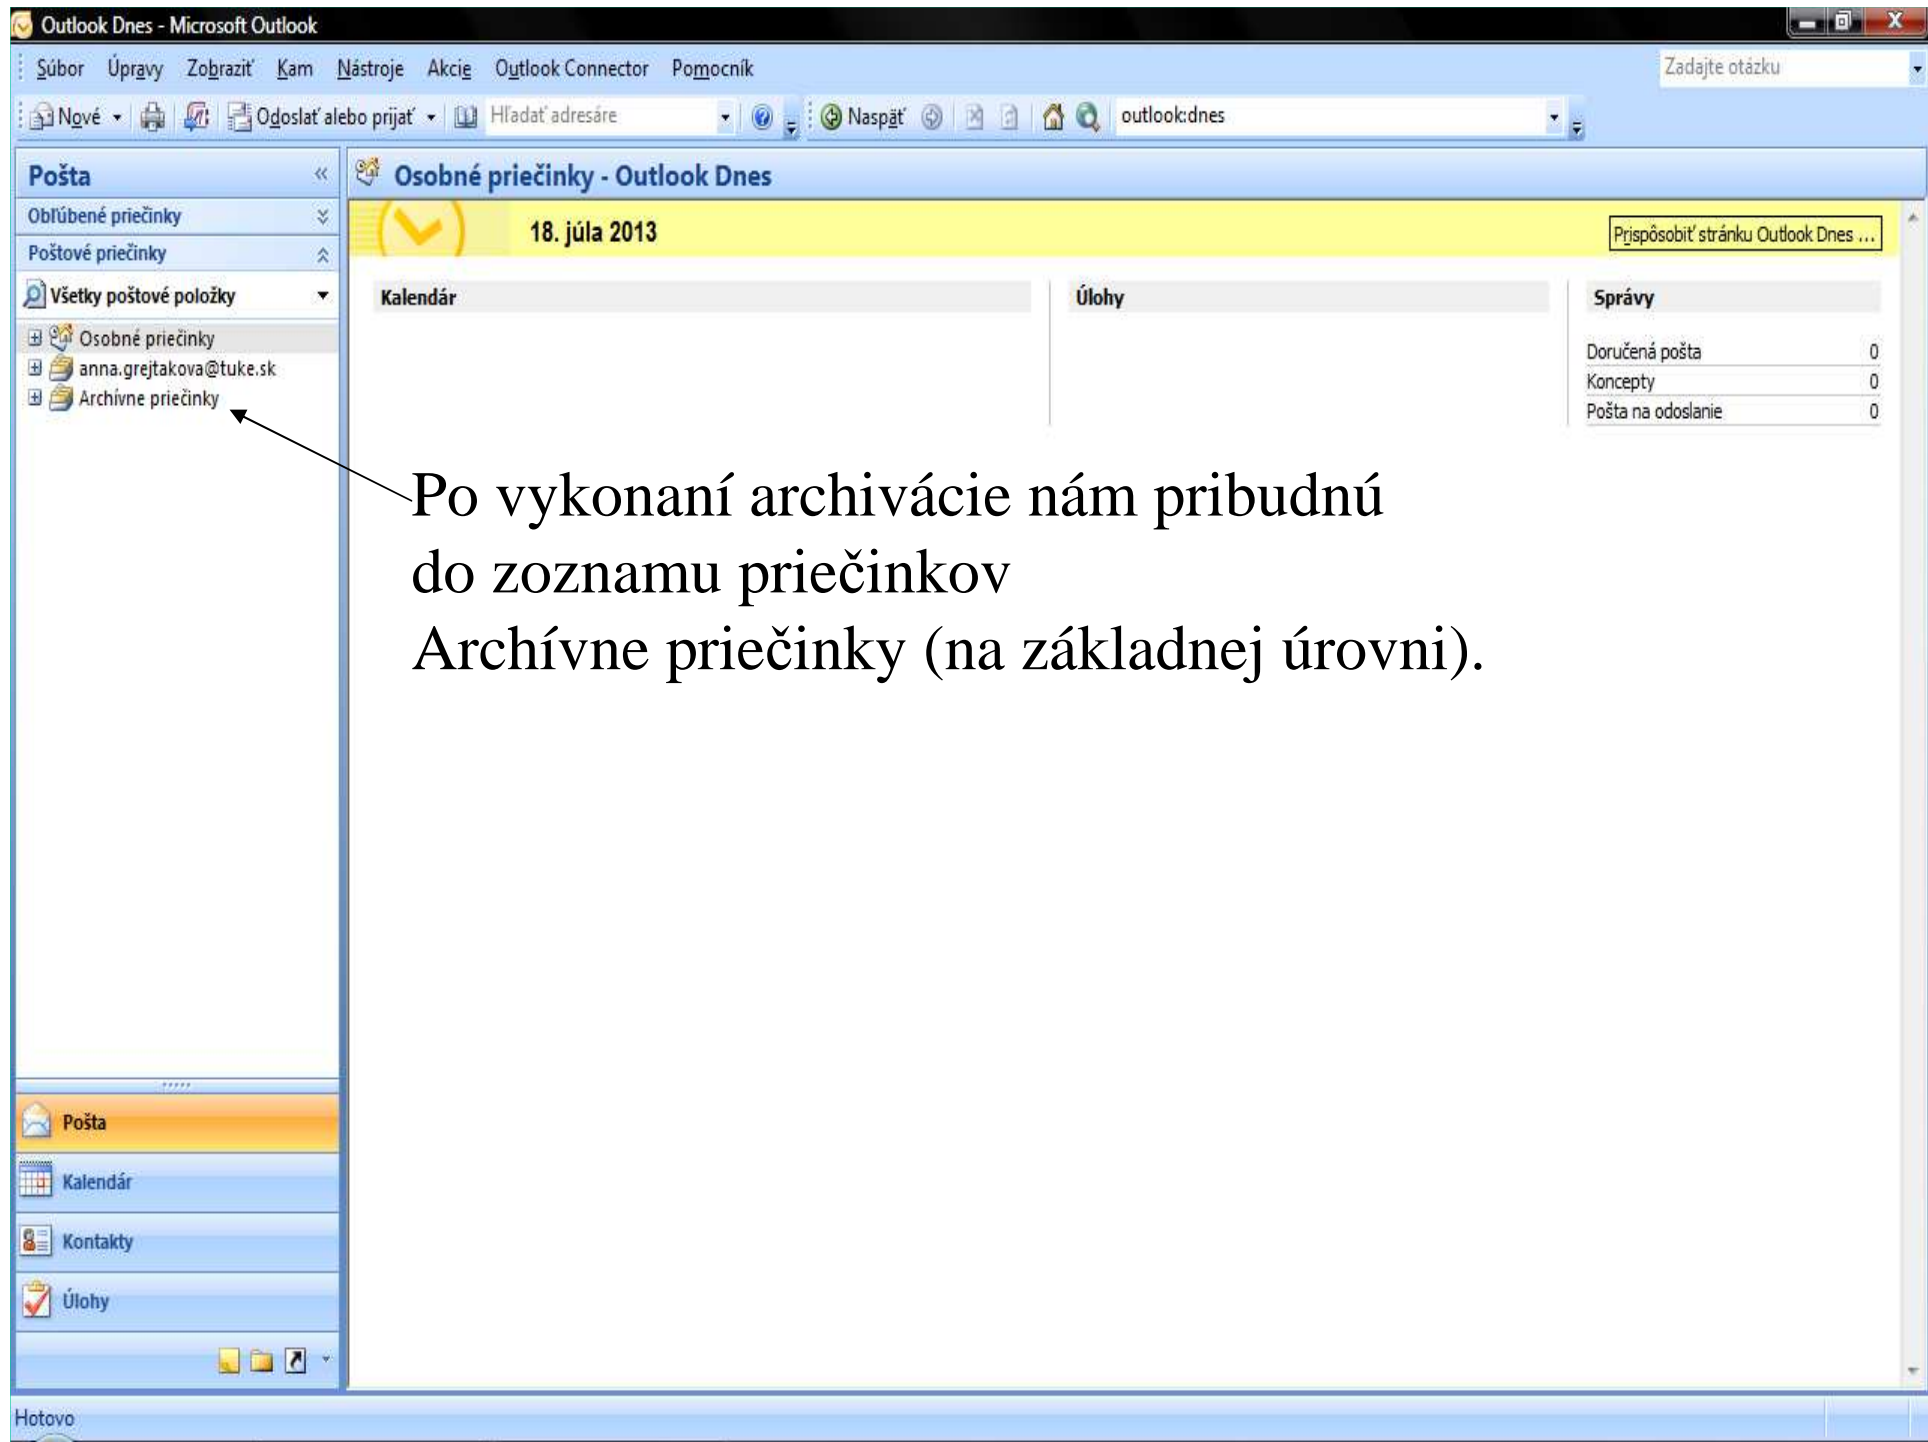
Outlook Dnes - Microsoft Outlook

Súbor Úpravy Zobraziť Kam Nástroje Akcie Outlook Connector Pomocník

Zadajte otázku

Nové Odoslať alebo prijať Hľadať adresáre Naspäť outlook:dnes

Pošta

Obľúbené priečinky

Poštové priečinky

Všetky poštové položky

Osobné priečinky
anna.grejtakova@tuke.sk
Archívne priečinky

Osobné priečinky - Outlook Dnes

18. júla 2013

Prispôsobiť stránku Outlook Dnes ...

Kalendár

Úlohy

Správy

| Doručená pošta | 0 |
|---|---|
| Koncepty | 0 |
| Pošta na odoslanie | 0 |

Po vykonaní archivácie nám pribudnú do zoznamu priečinkov Archívne priečinky (na základnej úrovni).

Pošta

Kalendár

Kontakty

Úlohy

Hotovo